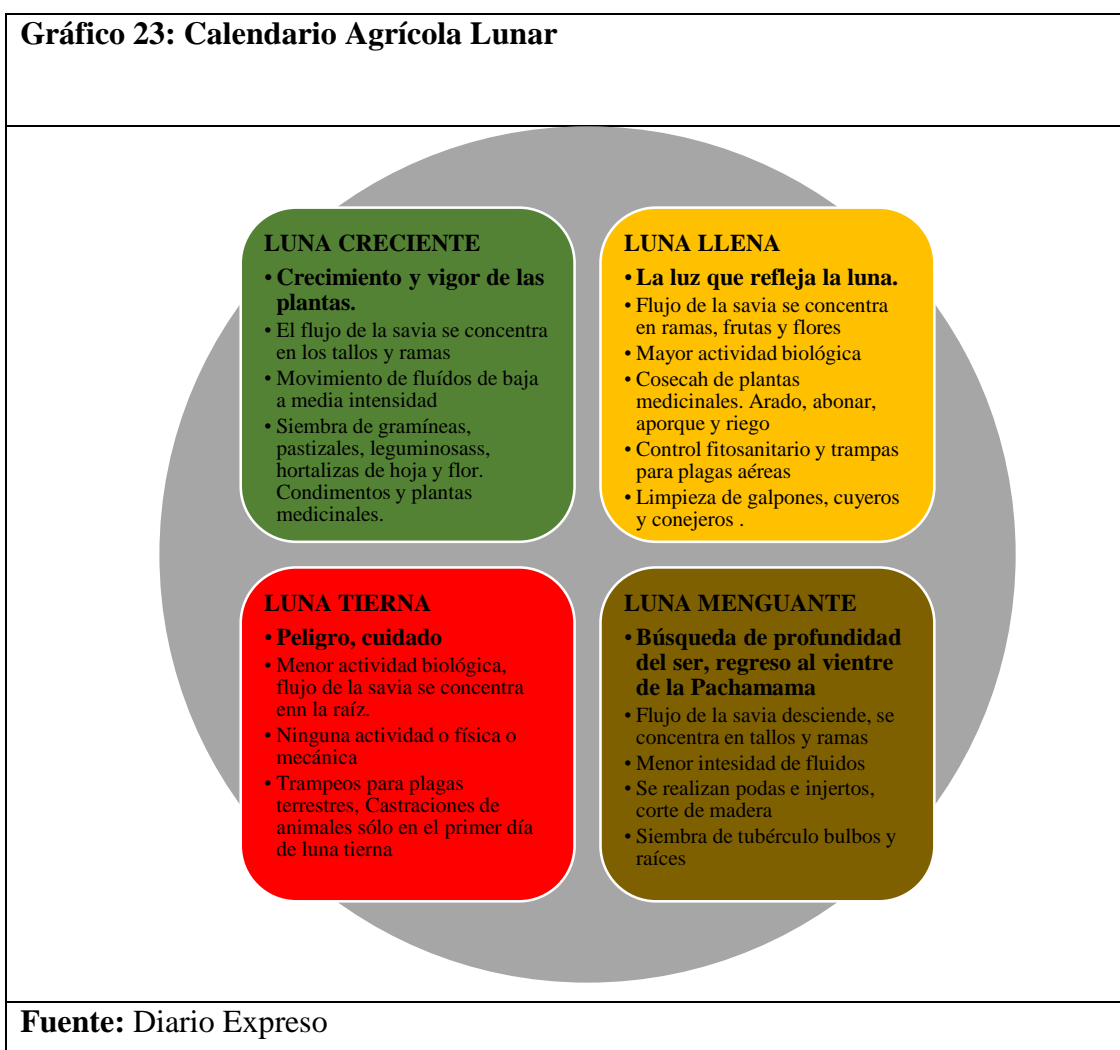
**Gráfico 23: Calendario Agrícola Lunar**

LUNA CRECIENTE
• Crecimiento y vigor de las plantas.
• El flujo de la savia se concentra en los tallos y ramas
• Movimiento de fluídos de baja a media intensidad
• Siembra de gramíneas, pastizales, leguminosass, hortalizas de hoja y flor. Condimentos y plantas medicinales.

LUNA LLENA
• La luz que refleja la luna.
• Flujo de la savia se concentra en ramas, frutas y flores
• Mayor actividad biológica
• Cosecah de plantas medicinales. Arado, abonar, aporque y riego
• Control fitosanitario y trampas para plagas aéreas
• Limpieza de galpones, cuyeros y conejeros .

LUNA TIERNA
• Peligro, cuidado
• Menor actividad biológica, flujo de la savia se concentra enn la raíz.
• Ninguna actividad o física o mecánica
• Trampeos para plagas terrestres, Castraciones de animales sólo en el primer día de luna tierna

LUNA MENGUANTE
• Búsqueda de profundidad del ser, regreso al vientre de la Pachamama
• Flujo de la savia desciende, se concentra en tallos y ramas
• Menor intesidad de fluidos
• Se realizan podas e injertos, corte de madera
• Siembra de tubérculo bulbos y raíces

**Fuente:** Diario Expreso